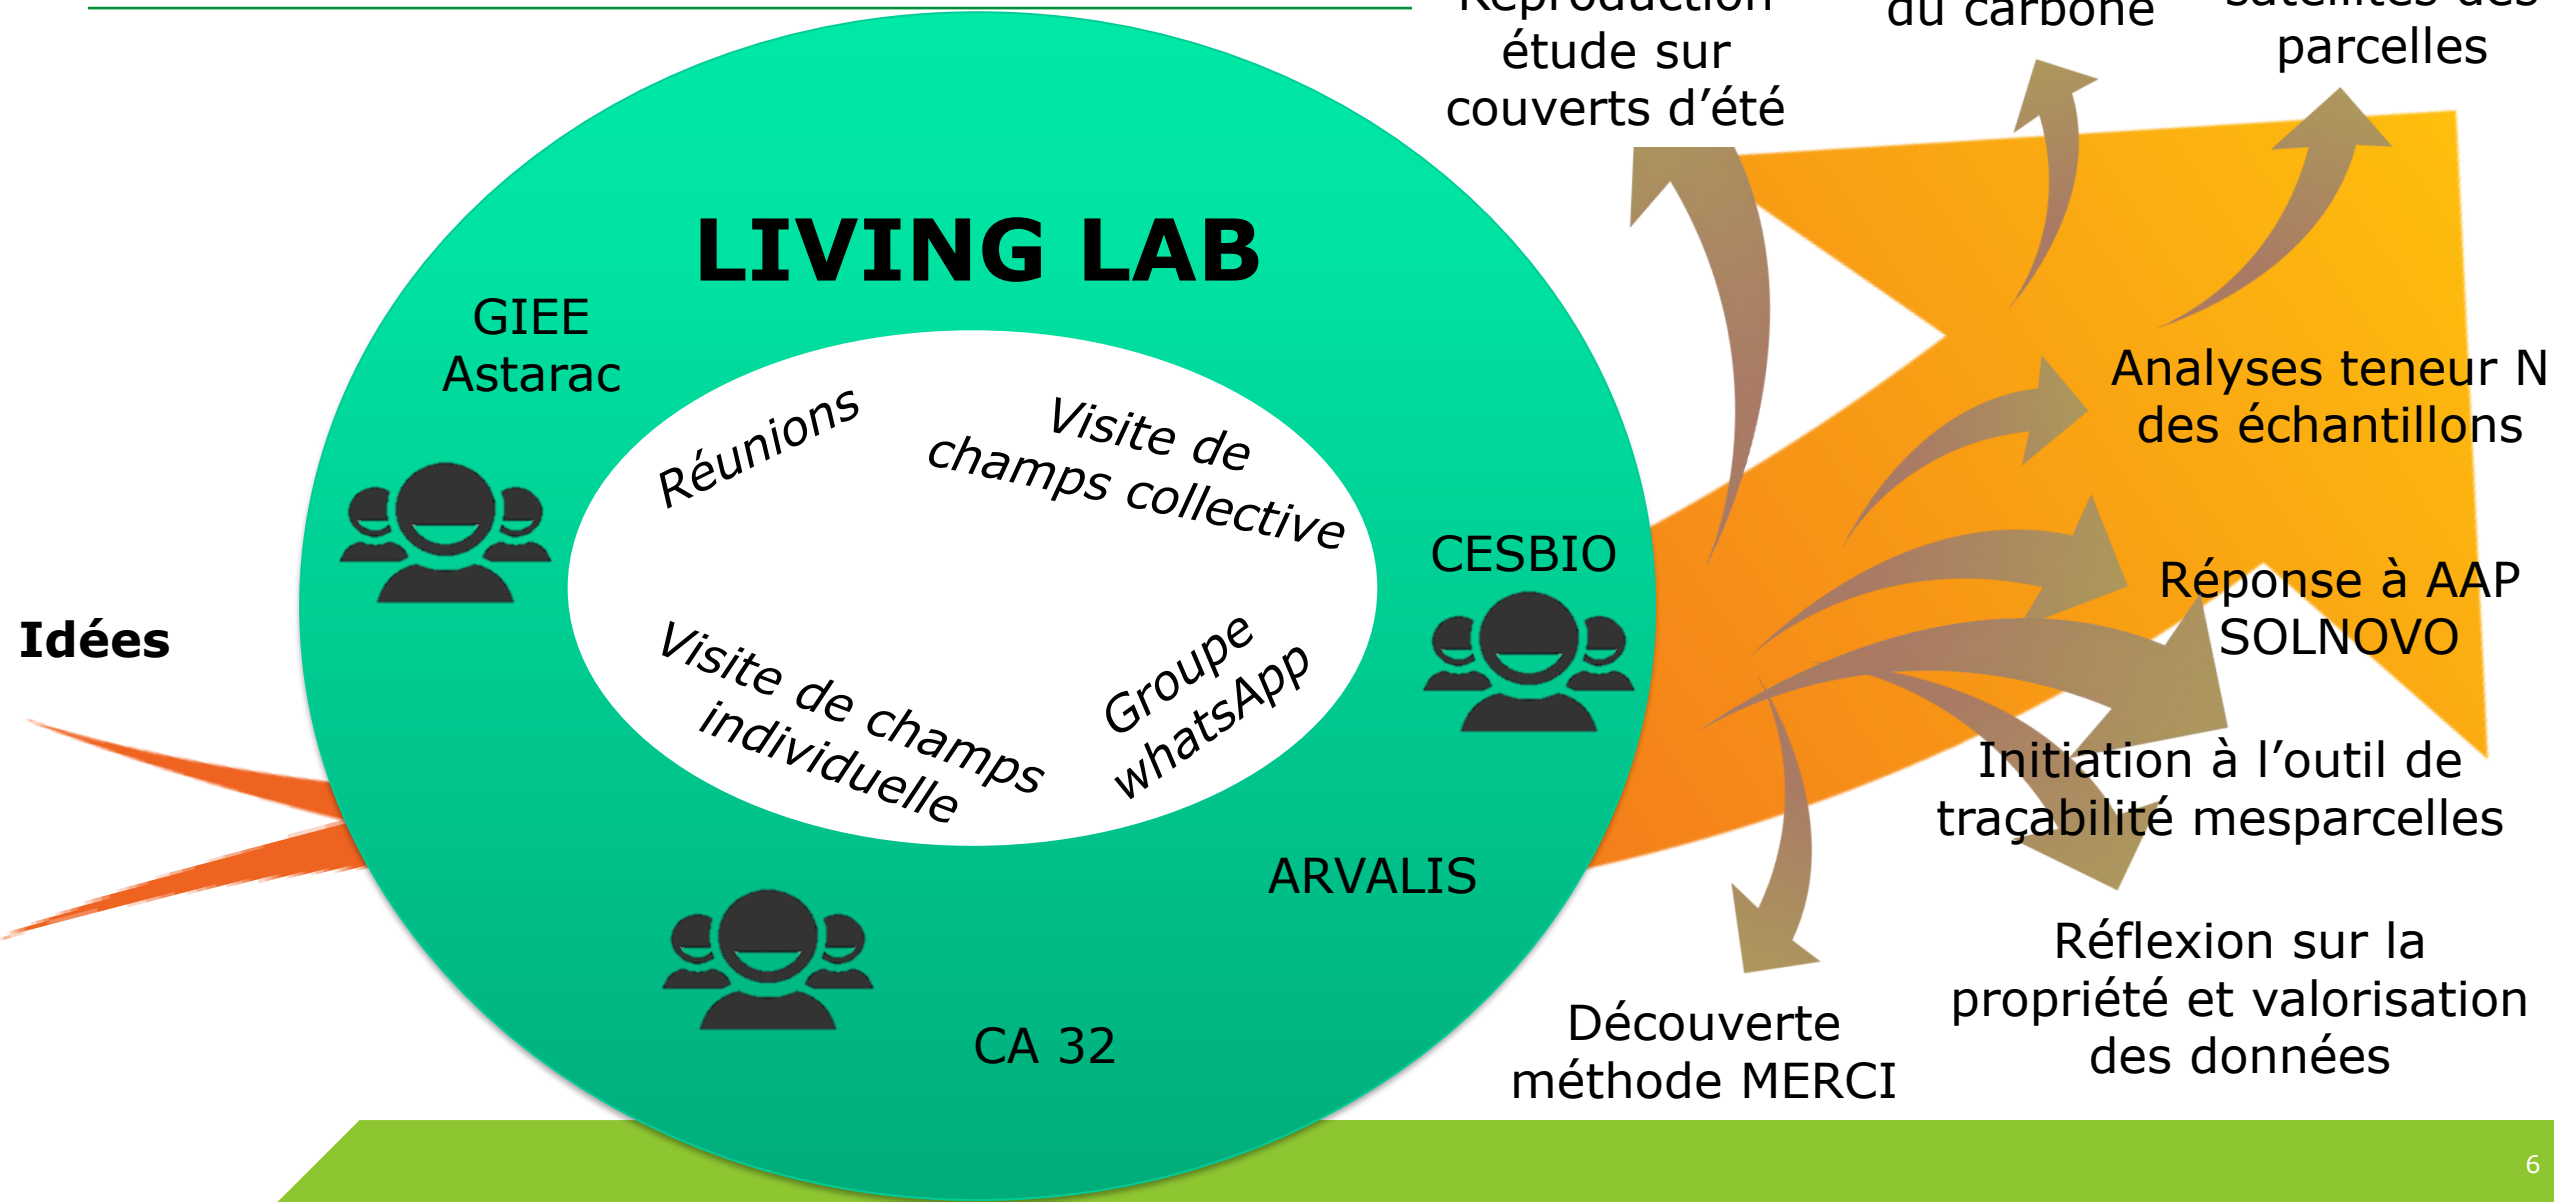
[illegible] étude sur couverts d’été

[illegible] du carbone

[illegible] parcelles

LIVING LAB

GIEE Astarac

Réunions

Visite de champs collective

Visite de champs individuelle

Groupe whatsApp

CESBIO

ARVALIS

CA 32

Idées

Analyses teneur N des échantillons

Réponse à AAP SOLNOVO

Initiation à l’outil de traçabilité mesparcelles

Réflexion sur la propriété et valorisation des données

Découverte méthode MERCI

6